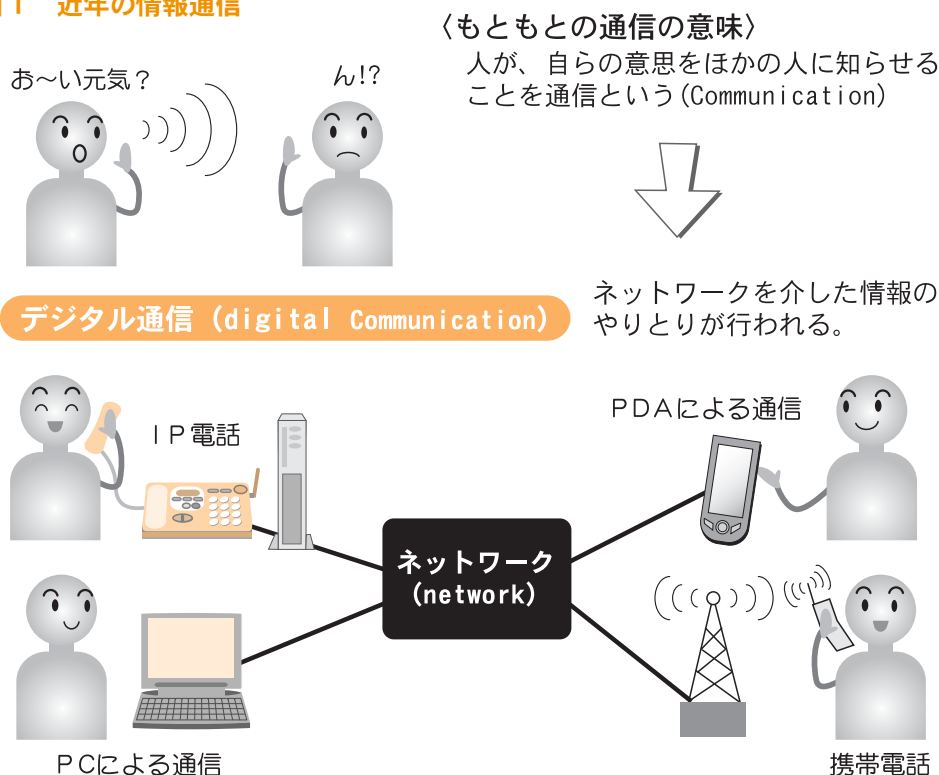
1　近年の情報通信

お〜い元気？

ん!?

〈もともとの通信の意味〉
人が、自らの意思をほかの人に知らせることを通信という(Communication)

デジタル通信（digital Communication）

ネットワークを介した情報のやりとりが行われる。

ＩＰ電話

ＰＤＡによる通信

ネットワーク (network)

ＰＣによる通信

携帯電話